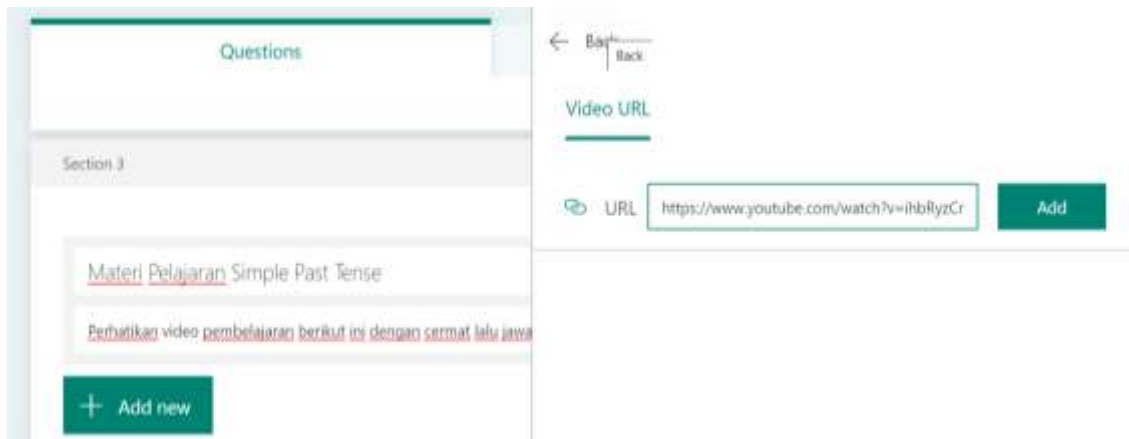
Questions

Section 3

Materi Pelajaran Simple Past Tense

Perhatikan video pembelajaran berikut ini dengan cermat lalu jawa

+ Add new

← Back
Back

Video URL

URL https://www.youtube.com/watch?v=ihbRyzCr

Add